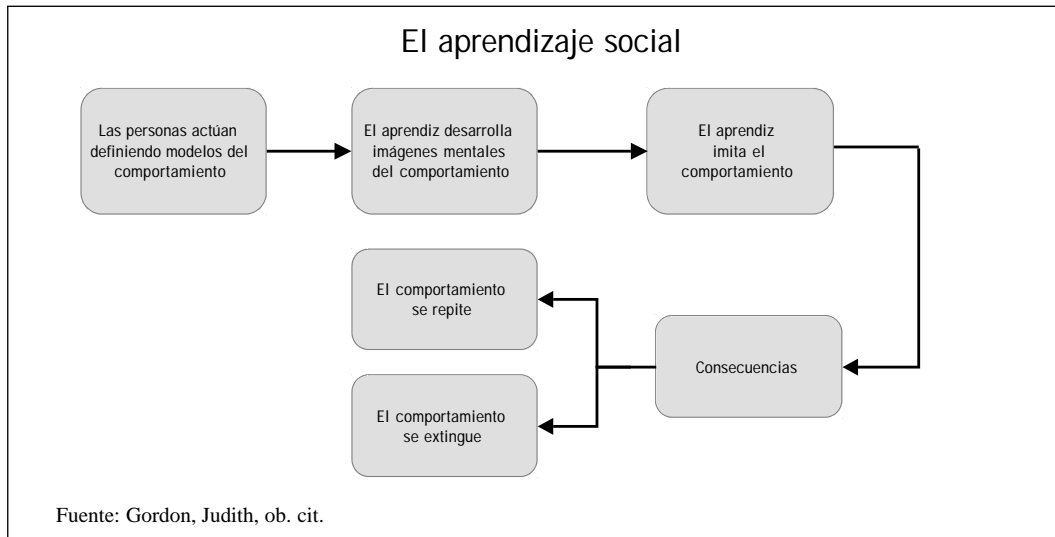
El aprendizaje social

Las personas actúan definiendo modelos del comportamiento

El aprendiz desarrolla imágenes mentales del comportamiento

El aprendiz imita el comportamiento

Consecuencias

El comportamiento se repite

El comportamiento se extingue

Fuente: Gordon, Judith, ob. cit.